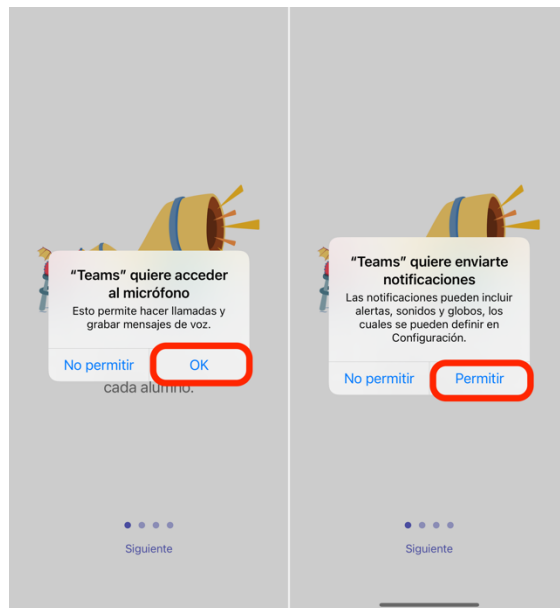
"Teams" quiere acceder al micrófono

Esto permite hacer llamadas y grabar mensajes de voz.

No permitir

OK

cada alumno.

Siguiente

"Teams" quiere enviarte notificaciones

Las notificaciones pueden incluir alertas, sonidos y globos, los cuales se pueden definir en Configuración.

No permitir

Permitir

Siguiente